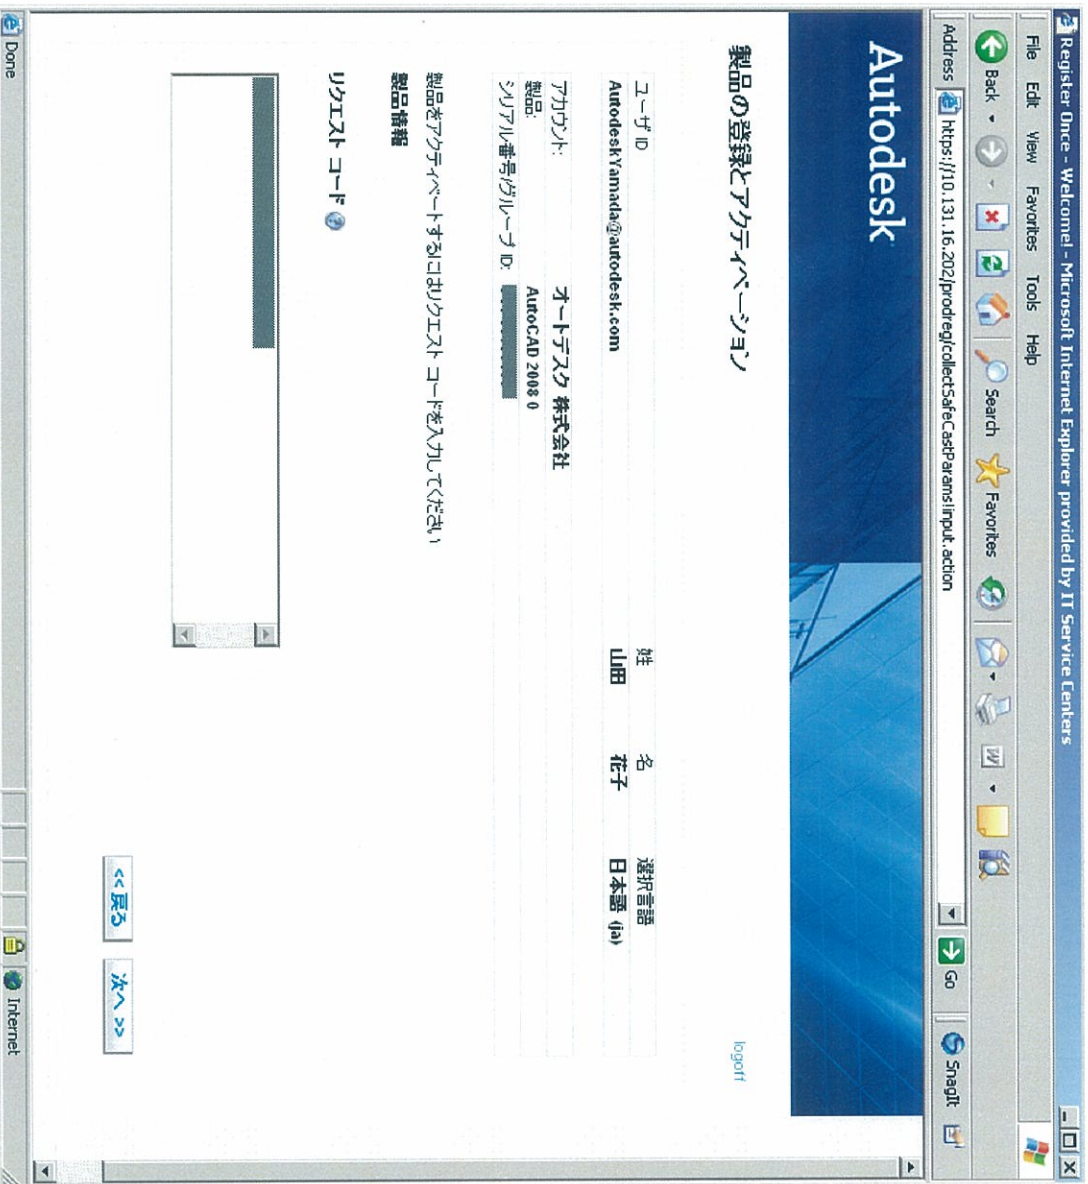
Register Once - Welcome! - Microsoft Internet Explorer provided by IT Service Centers

File Edit View Favorites Tools Help

Back Search Favorites

Address https://10.131.16.202/prodreg/collectSafeCastParamsInput.action

Go SnagIt

Autodesk

logoff

製品の登録とアクティベーション

| ユーザ ID | 姓 | 名 | 選択言語 |
|---|---|---|---|
| AutodeskYamada@autodesk.com | 山田 | 花子 | 日本語 (ja) |
| アカウント: オートデスク 株式会社 | | | |
| 製品: AutoCAD 2008 0 | | | |
| シリアル番号/グループ ID: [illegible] | | | |

製品をアクティベートするにはリクエスト コードを入力してください

製品情報

リクエスト コード

<< 戻る

次へ >>

Done

Internet